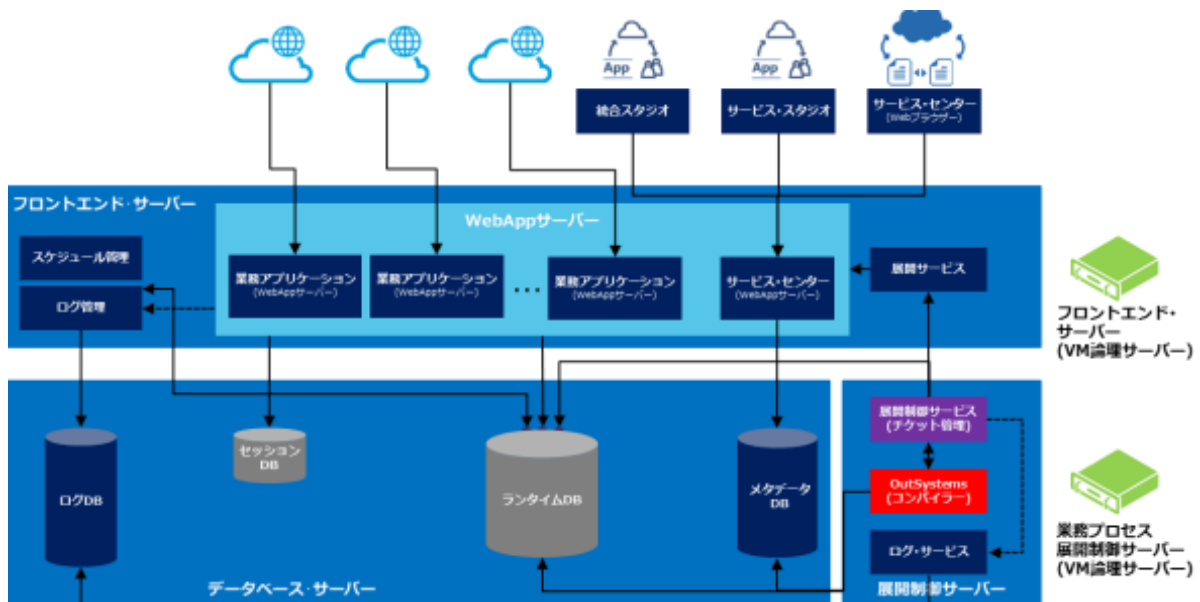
App
App
統合スタジオ
サービス・スタジオ
サービス・センター
(Webブラウザー)

フロントエンド・サーバー
WebAppサーバー
スケジュール管理
ログ管理
業務アプリケーション
(WebAppサーバー)
業務アプリケーション
(WebAppサーバー)
...
業務アプリケーション
(WebAppサーバー)
サービス・センター
(WebAppサーバー)
展開サービス

フロントエンド・サーバー
(VM論理サーバー)

ログDB
セッションDB
ランタイムDB
メタデータDB
データベース・サーバー

展開制御サービス
(チケット管理)
OutSystems
(コンパイラー)
ログ・サービス
展開制御サーバー

業務プロセス展開制御サーバー
(VM論理サーバー)